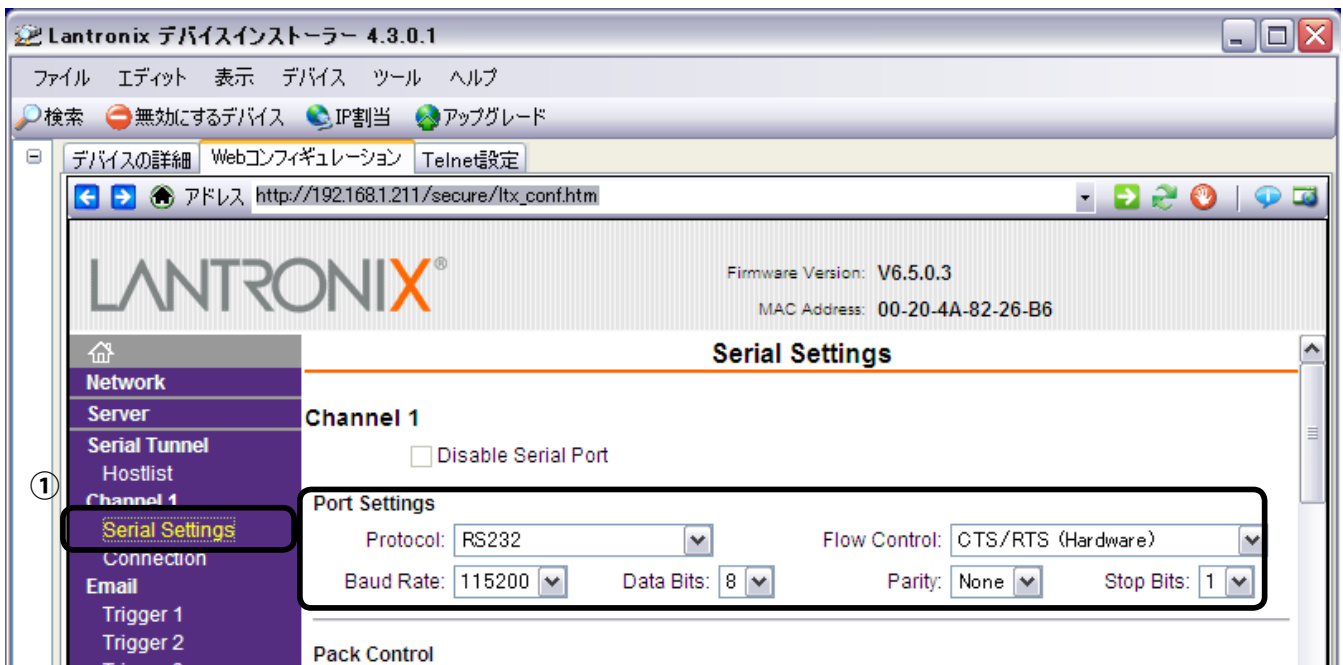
Lantronix デバイスインストーラー 4.3.0.1

ファイル エディット 表示 デバイス ツール ヘルプ

検索 無効にするデバイス IP割当 アップグレード

デバイスの詳細 Webコンフィギュレーション Telnet設定

アドレス http://192.168.1.211/secure/ltx_conf.htm

LANTRONIX®

Firmware Version: V6.5.0.3

MAC Address: 00-20-4A-82-26-B6

Network
Server
Serial Tunnel
Hostlist
Channel 1
Serial Settings
Connection
Email
Trigger 1
Trigger 2
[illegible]

①

Serial Settings

Channel 1

Disable Serial Port

Port Settings

Protocol: RS232

Flow Control: CTS/RTS (Hardware)

Baud Rate: 115200

Data Bits: 8

Parity: None

Stop Bits: 1

Pack Control